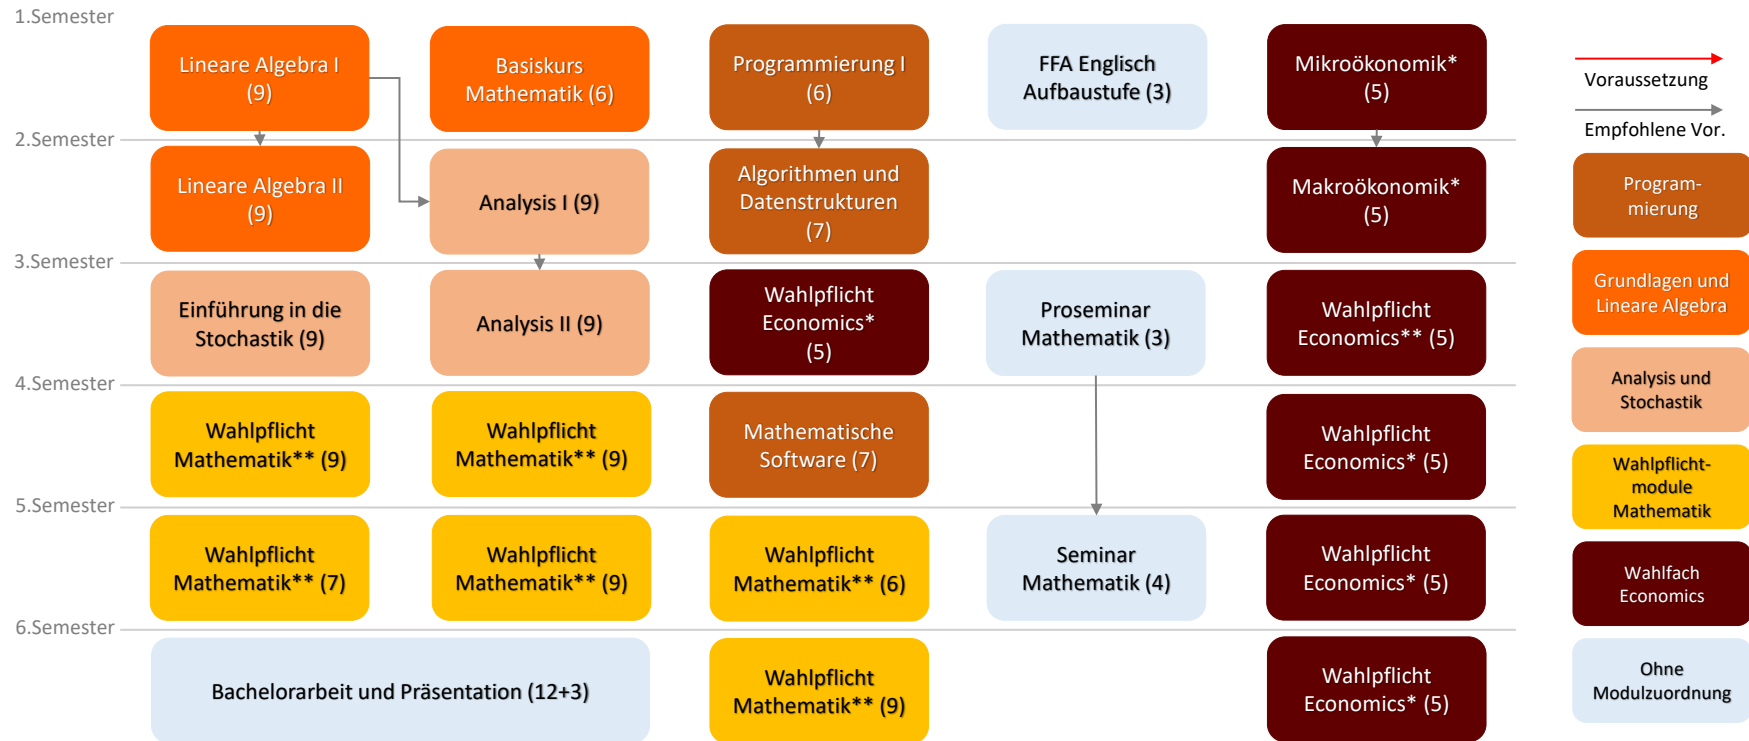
1.Semester

Lineare Algebra I (9)

Basiskurs Mathematik (6)

Programmierung I (6)

FFA Englisch Aufbaustufe (3)

Mikroökonomik* (5)

2.Semester

Lineare Algebra II (9)

Analysis I (9)

Algorithmen und Datenstrukturen (7)

Makroökonomik* (5)

3.Semester

Einführung in die Stochastik (9)

Analysis II (9)

Wahlpflicht Economics* (5)

Proseminar Mathematik (3)

Wahlpflicht Economics** (5)

4.Semester

Wahlpflicht Mathematik** (9)

Wahlpflicht Mathematik** (9)

Mathematische Software (7)

Wahlpflicht Economics* (5)

5.Semester

Wahlpflicht Mathematik** (7)

Wahlpflicht Mathematik** (9)

Wahlpflicht Mathematik** (6)

Seminar Mathematik (4)

Wahlpflicht Economics* (5)

6.Semester

Bachelorarbeit und Präsentation (12+3)

Wahlpflicht Mathematik** (9)

Wahlpflicht Economics* (5)

Voraussetzung

Empfohlene Vor.

Programmierung

Grundlagen und Lineare Algebra

Analysis und Stochastik

Wahlpflichtmodule Mathematik

Wahlfach Economics

Ohne Modulzuordnung